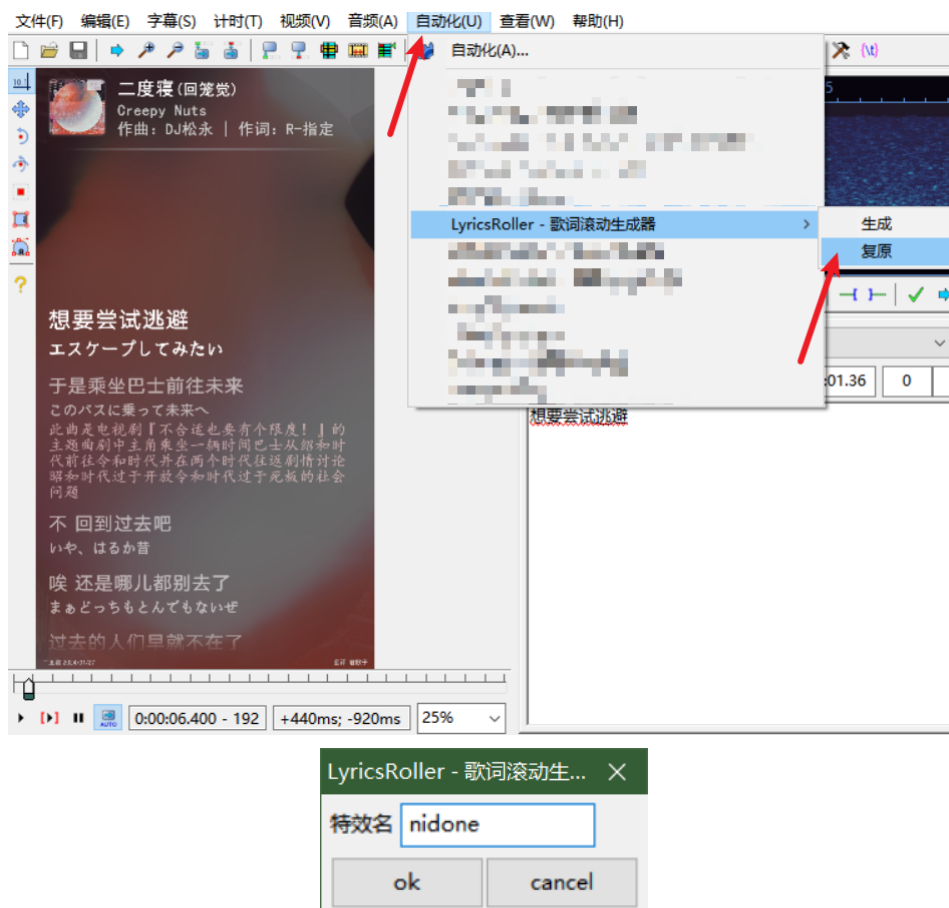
文件(F) 编辑(E) 字幕(S) 计时(T) 视频(V) 音频(A) 自动化(U) 查看(W) 帮助(H)

自动化(A)...

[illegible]
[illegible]
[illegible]
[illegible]
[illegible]

LyricsRoller - 歌词滚动生成器

生成
复原

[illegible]
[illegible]
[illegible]
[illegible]
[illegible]
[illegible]

二度寝 (回笼觉)
Creepy Nuts
作曲：DJ松永 | 作词：R-指定

想要尝试逃避
エスケープしてみたい

于是乘坐巴士前往未来
このバスに乗って未来へ
此曲是电视剧『不合适也要有个限度！』的主题曲剧中主角乘坐一辆时间巴士从昭和时代前往令和时代并在两个时代往返剧情讨论昭和时代过于开放令和时代过于死板的社会问题

不 回到过去吧
いや、はるか昔

唉 还是哪儿都别去了
まぁどっちもとんでもないぜ

过去的人们早就不在了

0:00:06.400 - 192
+440ms; -920ms
25%

:01.36
0

想要尝试逃避

LyricsRoller - 歌词滚动生...
特效名 nidone
ok
cancel